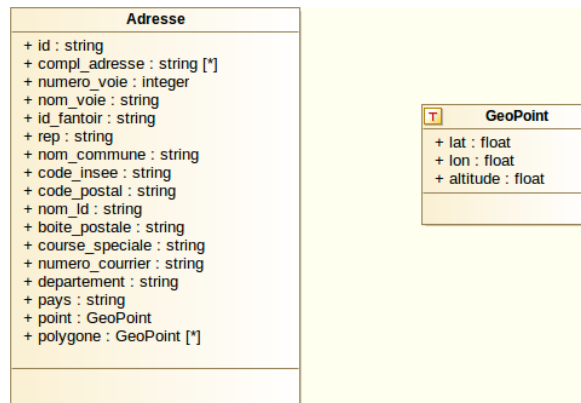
Adresse

+ id : string
+ compl_adresse : string [*]
+ numero_voie : integer
+ nom_voie : string
+ id_fantoir : string
+ rep : string
+ nom_commune : string
+ code_insee : string
+ code_postal : string
+ nom_ld : string
+ boite_postale : string
+ course_speciale : string
+ numero_courrier : string
+ departement : string
+ pays : string
+ point : GeoPoint
+ polygone : GeoPoint [*]

T GeoPoint

+ lat : float
+ lon : float
+ altitude : float